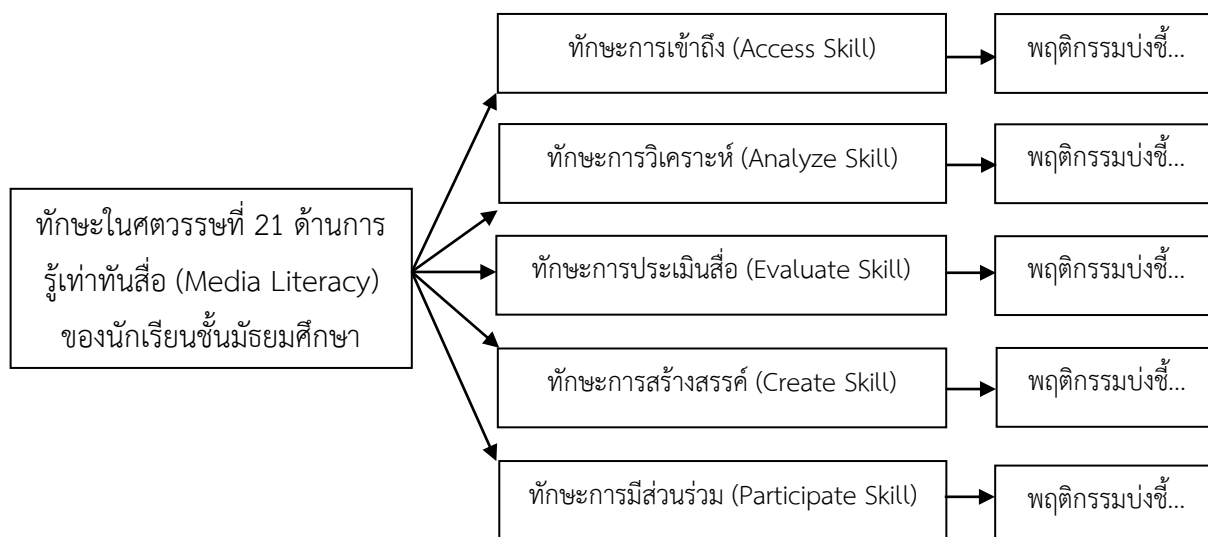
ทักษะในศตวรรษที่ 21 ด้านการรู้เท่าทันสื่อ (Media Literacy) ของนักเรียนชั้นมัธยมศึกษา

ทักษะการเข้าถึง (Access Skill)

พฤติกรรมบ่งชี้...

ทักษะการวิเคราะห์ (Analyze Skill)

พฤติกรรมบ่งชี้...

ทักษะการประเมินสื่อ (Evaluate Skill)

พฤติกรรมบ่งชี้...

ทักษะการสร้างสรรค์ (Create Skill)

พฤติกรรมบ่งชี้...

ทักษะการมีส่วนร่วม (Participate Skill)

พฤติกรรมบ่งชี้...